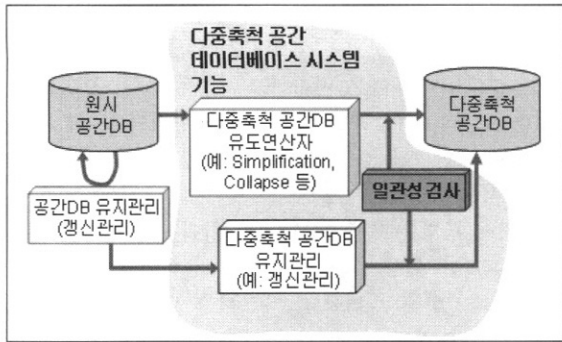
다중축척 공간 데이터베이스 시스템 기능

원시 공간DB

다중축척 공간DB 유도연산자 (예: Simplification, Collapse 등)

다중축척 공간DB

일관성 검사

공간DB 유지관리 (갱신관리)

다중축척 공간DB 유지관리 (예: 갱신관리)